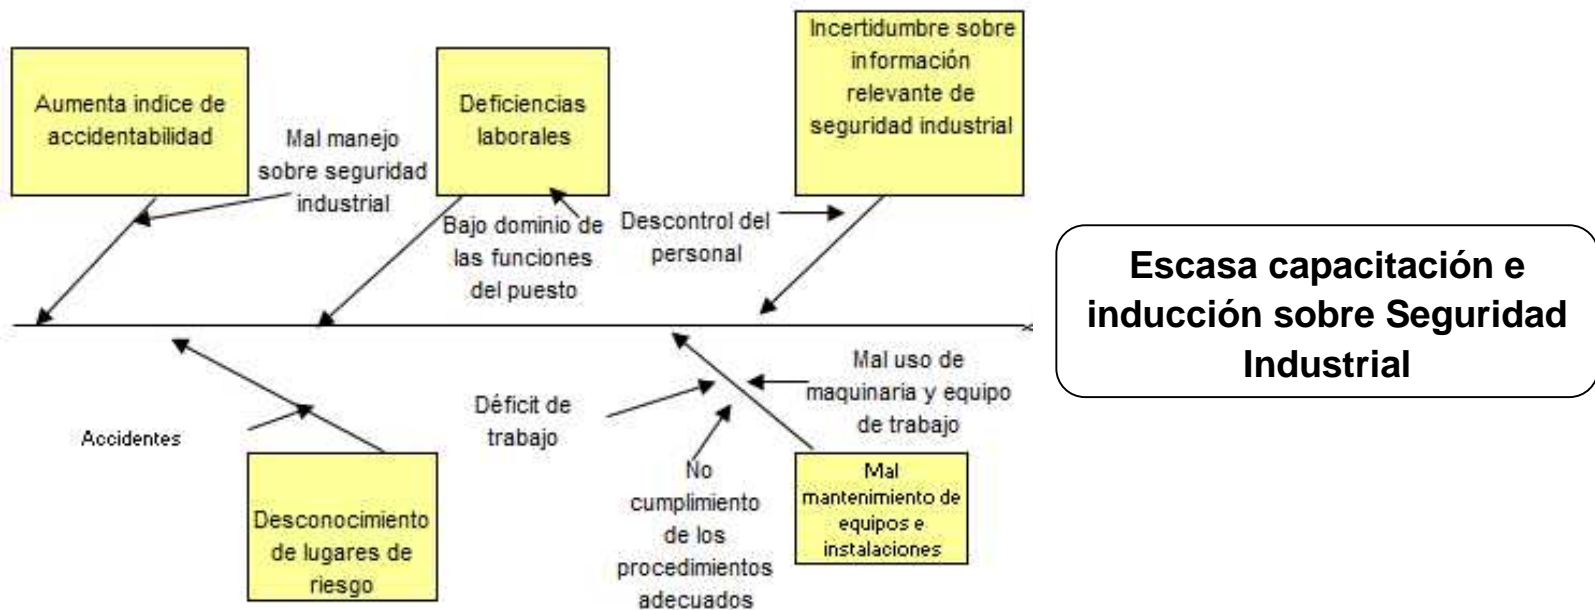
Aumenta indice de accidentabilidad

Mal manejo sobre seguridad industrial

Deficiencias laborales

Bajo dominio de las funciones del puesto

Descontrol del personal

Incertidumbre sobre información relevante de seguridad industrial

Escasa capacitación e inducción sobre Seguridad Industrial

Accidentes

Desconocimiento de lugares de riesgo

Déficit de trabajo

No cumplimiento de los procedimientos adecuados

Mal uso de maquinaria y equipo de trabajo

Mal mantenimiento de equipos e instalaciones